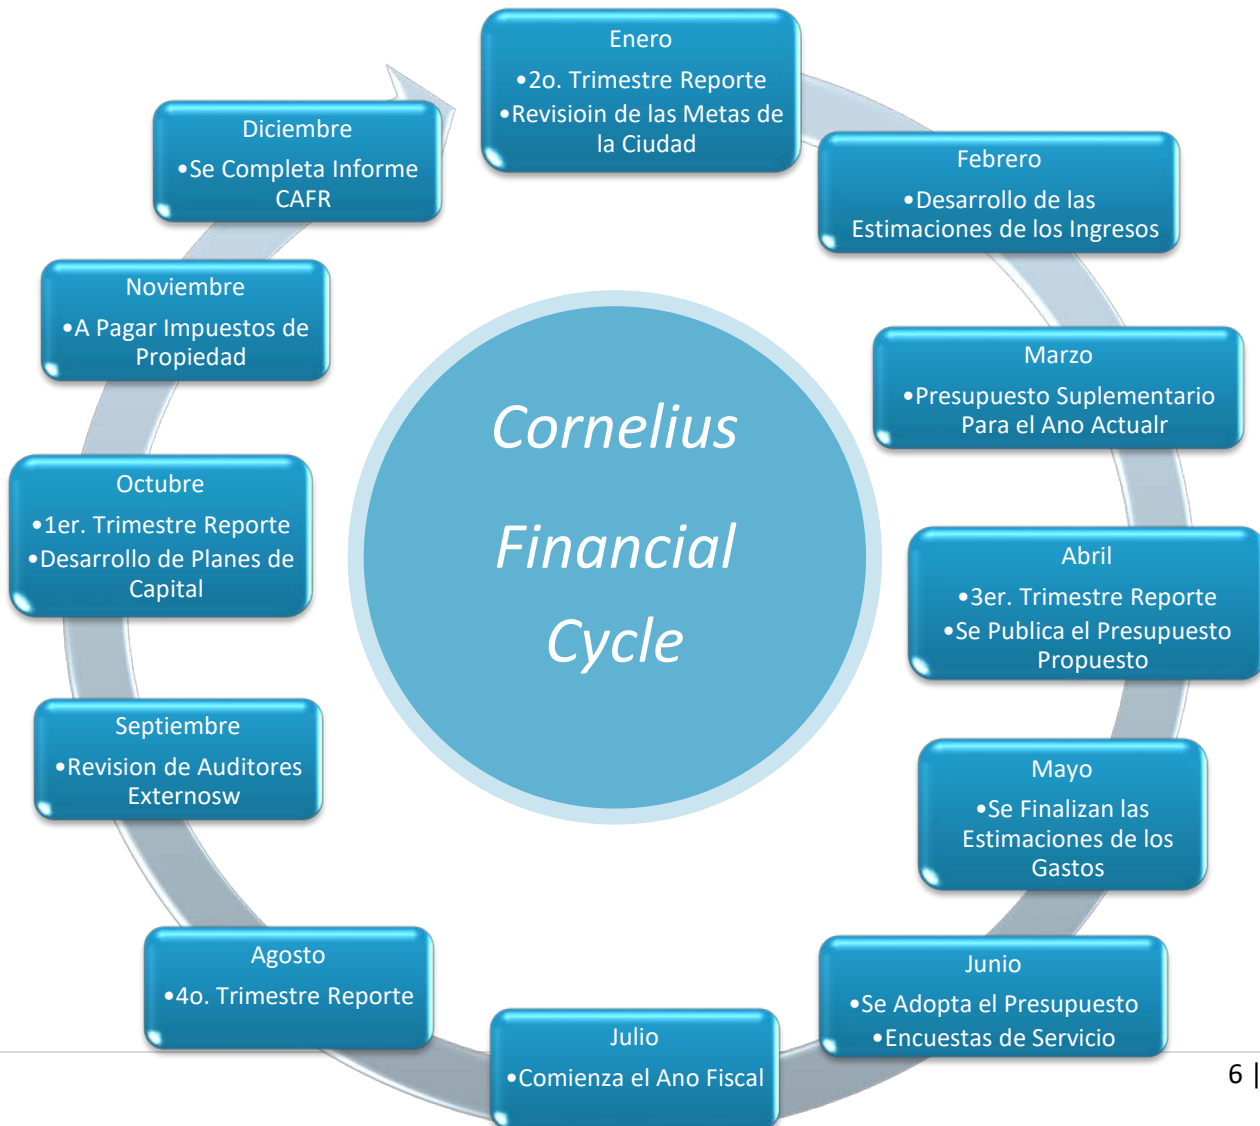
Cornelius

Financial

Cycle

Enero
•2o. Trimestre Reporte
•Revisioin de las Metas de la Ciudad

Febrero
•Desarrollo de las Estimaciones de los Ingresos

Marzo
•Presupuesto Suplementario Para el Ano Actualr

Abril
•3er. Trimestre Reporte
•Se Publica el Presupuesto Propuesto

Mayo
•Se Finalizan las Estimaciones de los Gastos

Junio
•Se Adopta el Presupuesto
•Encuestas de Servicio

Julio
•Comienza el Ano Fiscal

Agosto
•4o. Trimestre Reporte

Septiembre
•Revision de Auditores Externosw

Octubre
•1er. Trimestre Reporte
•Desarrollo de Planes de Capital

Noviembre
•A Pagar Impuestos de Propiedad

Diciembre
•Se Completa Informe CAFR

6 |